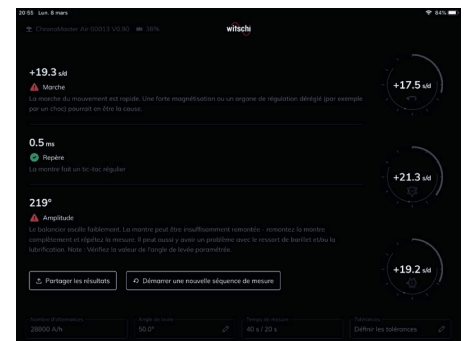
20:55 Lun. 8 mars
84%
ChronoMaster Air 60813 V0.90 38%
witschi

+19.3 s/d
Marche
La marche du mouvement est rapide. Une forte magnétisation ou un organe de régulation déréglé (par exemple par un choc) pourrait en être la cause.

+17.5 s/d

0.5 ms
Repère
La montre fait un tic-tac régulier

+21.3 s/d

219°
Amplitude
Le balancier oscille faiblement. La montre peut être insuffisamment remontée - remontez la montre complètement et répétez la mesure. Il peut aussi y avoir un problème avec le ressort de barillet et/ou la lubrification. Note : Vérifiez la valeur de l'angle de levée paramétrée.

+19.2 s/d

Partager les résultats
Démarrer une nouvelle séquence de mesure

Nombre d'alternances
28800 A/h
Angle de levée
50.0°
Temps de mesure
40 s / 20 s
Tolérances
Définir les tolérances